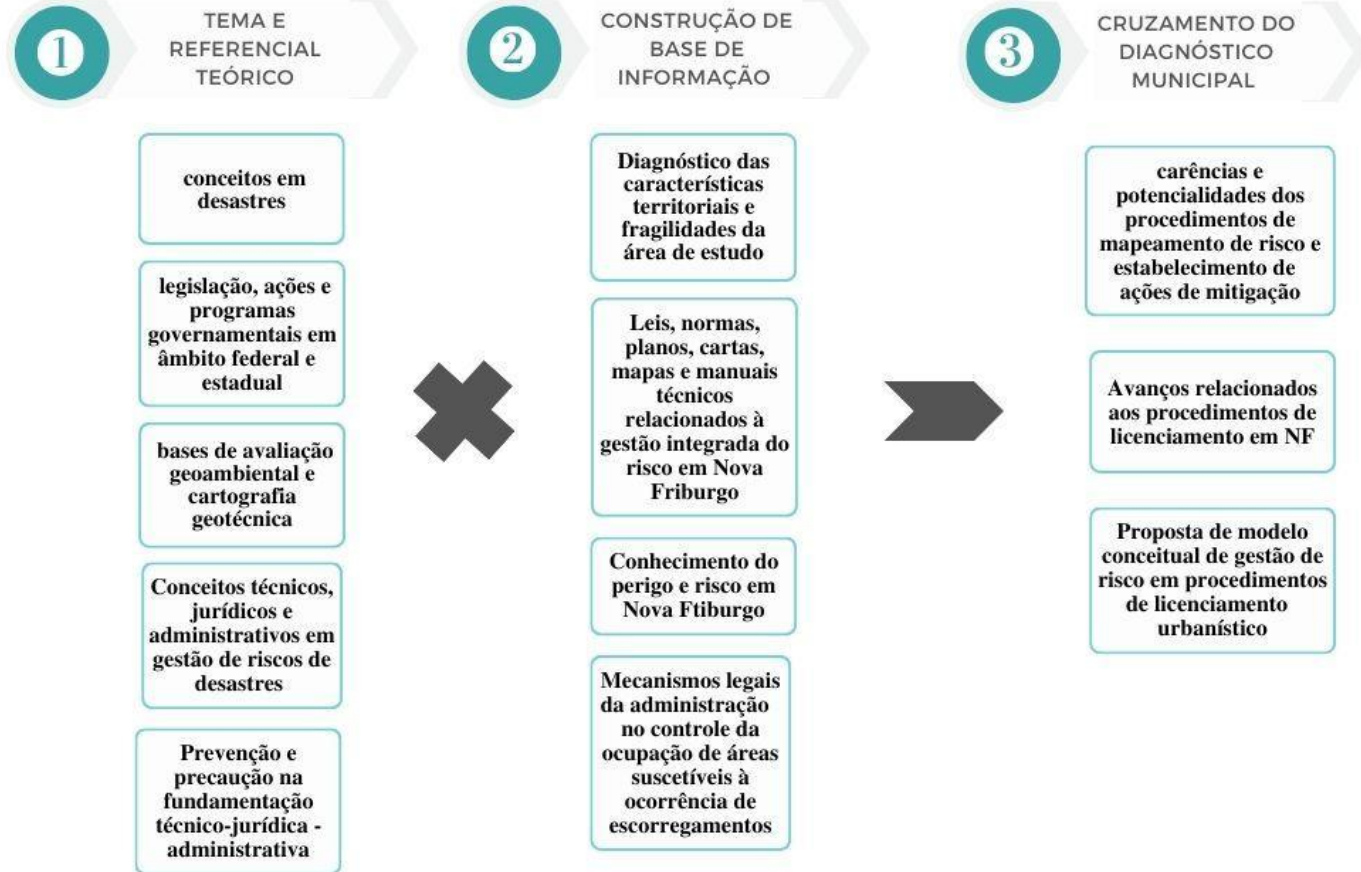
1

TEMA E REFERENCIAL TEÓRICO

conceitos em desastres

legislação, ações e programas governamentais em âmbito federal e estadual

bases de avaliação geoambiental e cartografia geotécnica

Conceitos técnicos, jurídicos e administrativos em gestão de riscos de desastres

Prevenção e precaução na fundamentação técnico-jurídica - administrativa

2

CONSTRUÇÃO DE BASE DE INFORMAÇÃO

Diagnóstico das características territoriais e fragilidades da área de estudo

Leis, normas, planos, cartas, mapas e manuais técnicos relacionados à gestão integrada do risco em Nova Friburgo

Conhecimento do perigo e risco em Nova Ftiburgo

Mecanismos legais da administração no controle da ocupação de áreas suscetíveis à ocorrência de escorregamentos

3

CRUZAMENTO DO DIAGNÓSTICO MUNICIPAL

carências e potencialidades dos procedimentos de mapeamento de risco e estabelecimento de ações de mitigação

Avanços relacionados aos procedimentos de licenciamento em NF

Proposta de modelo conceitual de gestão de risco em procedimentos de licenciamento urbanístico